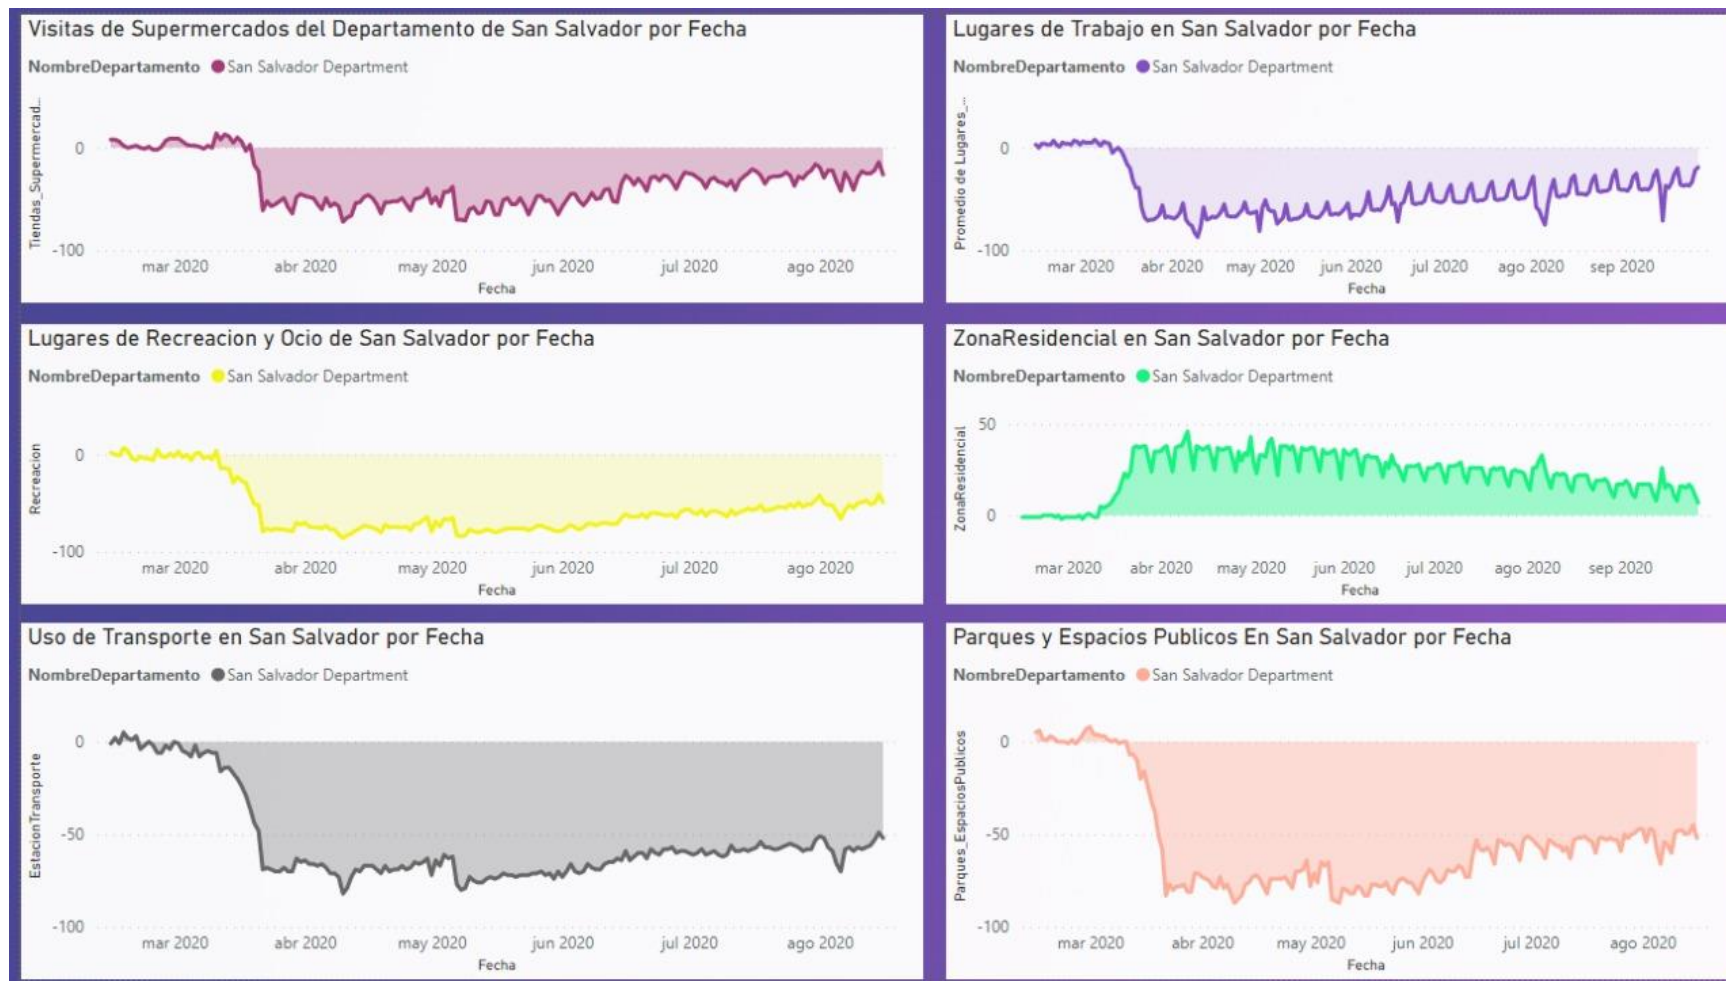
Visitas de Supermercados del Departamento de San Salvador por Fecha
NombreDepartamento San Salvador Department
Tiendas_Supermercad...
0
-100
mar 2020 abr 2020 may 2020 jun 2020 jul 2020 ago 2020
Fecha

Lugares de Trabajo en San Salvador por Fecha
NombreDepartamento San Salvador Department
Promedio de Lugares_...
0
-100
mar 2020 abr 2020 may 2020 jun 2020 jul 2020 ago 2020 sep 2020
Fecha

Lugares de Recreacion y Ocio de San Salvador por Fecha
NombreDepartamento San Salvador Department
Recreacion
0
-100
mar 2020 abr 2020 may 2020 jun 2020 jul 2020 ago 2020
Fecha

ZonaResidencial en San Salvador por Fecha
NombreDepartamento San Salvador Department
ZonaResidencial
50
0
mar 2020 abr 2020 may 2020 jun 2020 jul 2020 ago 2020 sep 2020
Fecha

Uso de Transporte en San Salvador por Fecha
NombreDepartamento San Salvador Department
EstacionTransporte
0
-50
-100
mar 2020 abr 2020 may 2020 jun 2020 jul 2020 ago 2020
Fecha

Parques y Espacios Publicos En San Salvador por Fecha
NombreDepartamento San Salvador Department
Parques_EspaciosPublicos
0
-50
-100
mar 2020 abr 2020 may 2020 jun 2020 jul 2020 ago 2020
Fecha